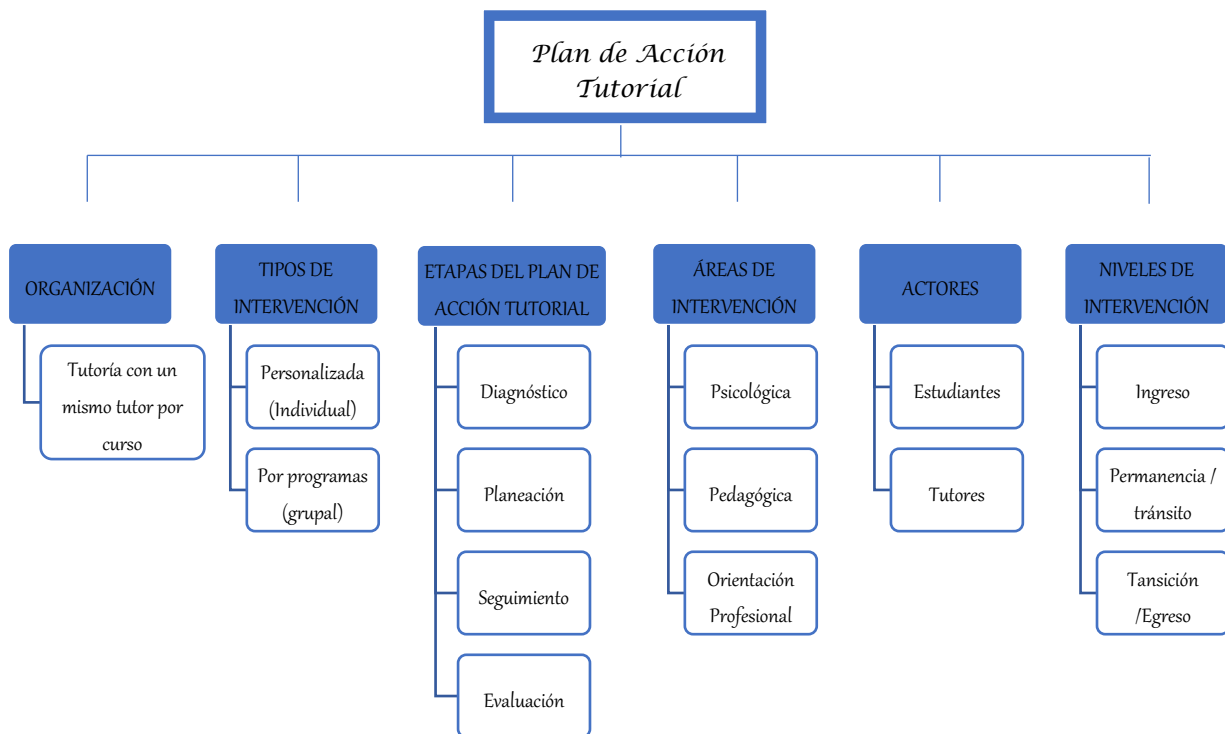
Plan de Acción Tutorial

ORGANIZACIÓN

Tutoría con un mismo tutor por curso

TIPOS DE INTERVENCIÓN

Personalizada (Individual)

Por programas (grupal)

ETAPAS DEL PLAN DE ACCIÓN TUTORIAL

Diagnóstico

Planeación

Seguimiento

Evaluación

ÁREAS DE INTERVENCIÓN

Psicológica

Pedagógica

Orientación Profesional

ACTORES

Estudiantes

Tutores

NIVELES DE INTERVENCIÓN

Ingreso

Permanencia / tránsito

Tansición /Egreso